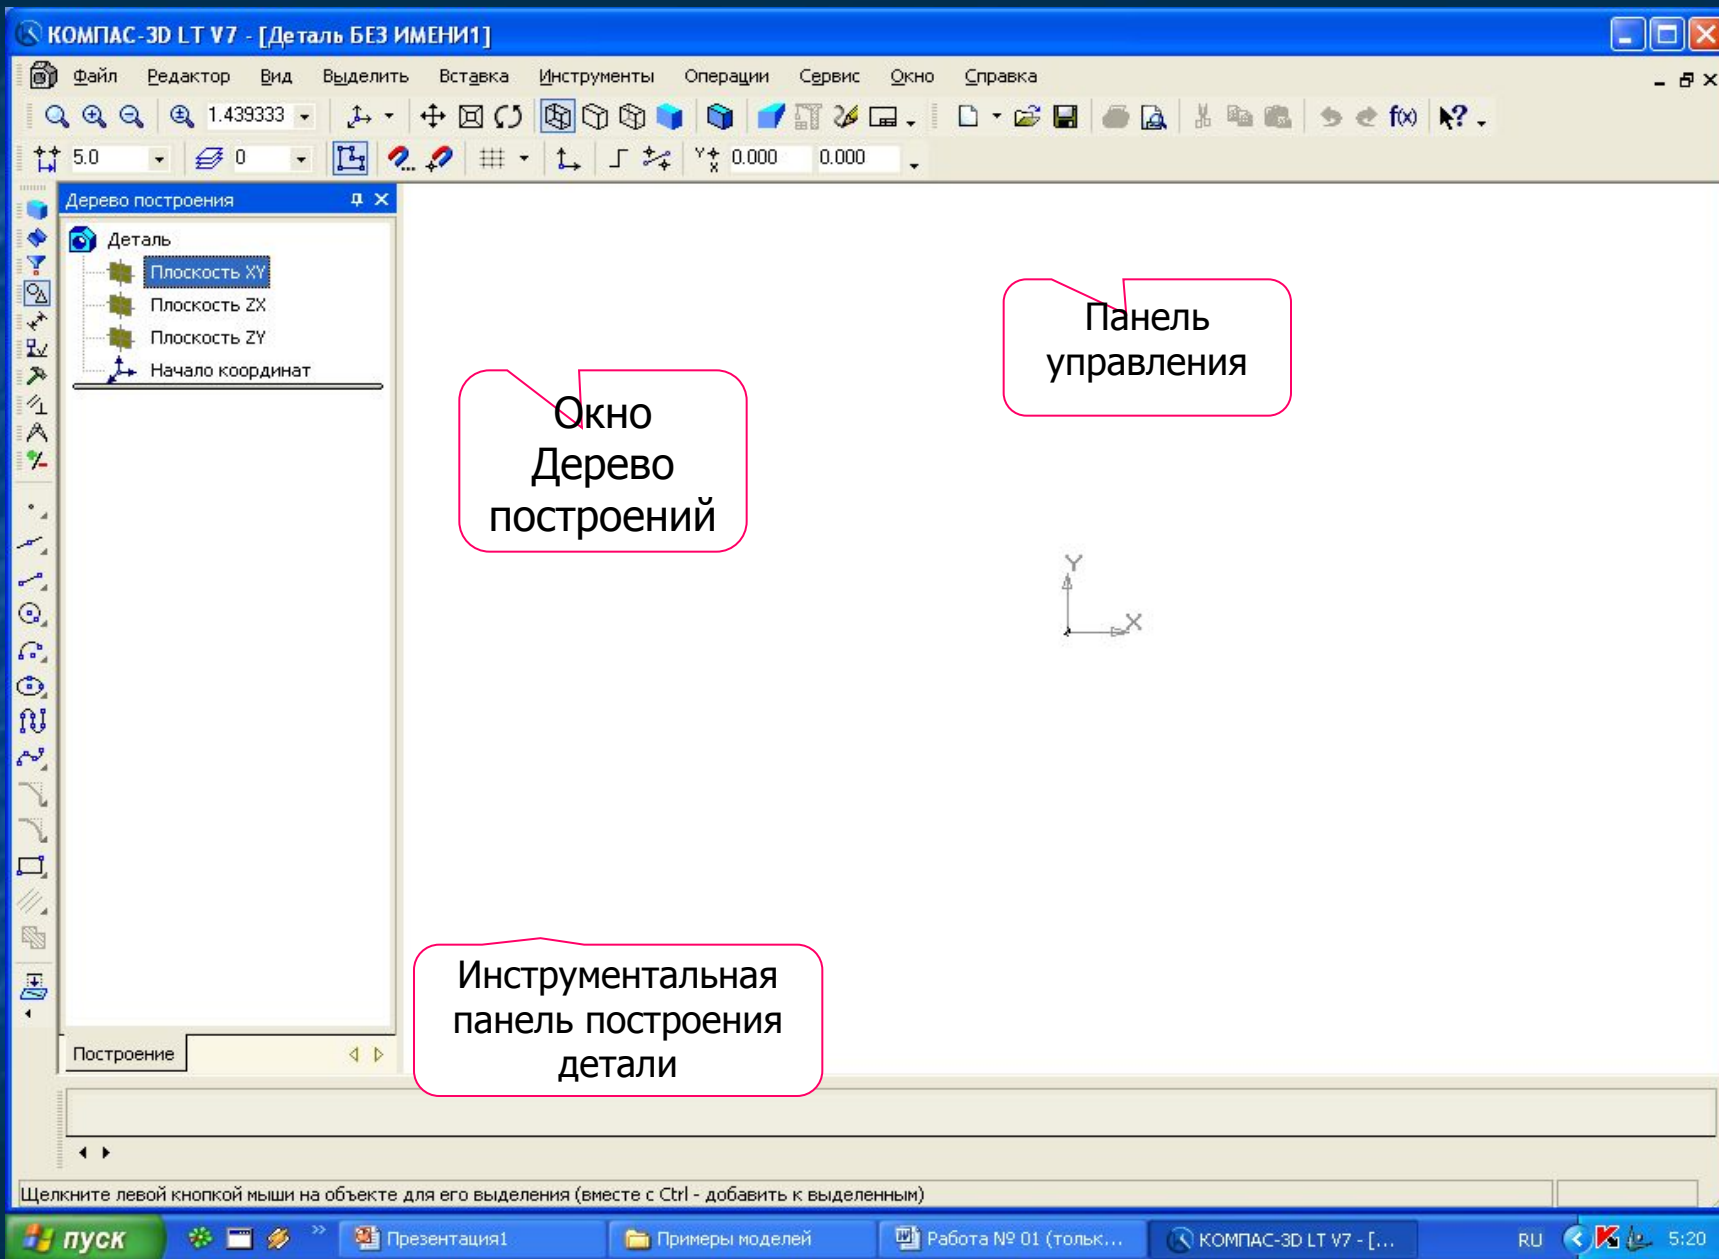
КОМПАС-3D LT V7 - [Деталь БЕЗ ИМЕНИ1]

Файл Редактор Вид Выделить Вставка Инструменты Операции Сервис Окно Справка

1.439333

5.0

0

0.000 0.000

Дерево построения

Деталь

Плоскость XY

Плоскость ZX

Плоскость ZY

Начало координат

Построение

Панель управления

Окно Дерево построений

Y

X

Инструментальная панель построения детали

Щелкните левой кнопкой мыши на объекте для его выделения (вместе с Ctrl - добавить к выделенным)

пуск

Презентация1

Примеры моделей

Работа № 01 (тольк...

КОМПАС-3D LT V7 - [...

RU

5:20